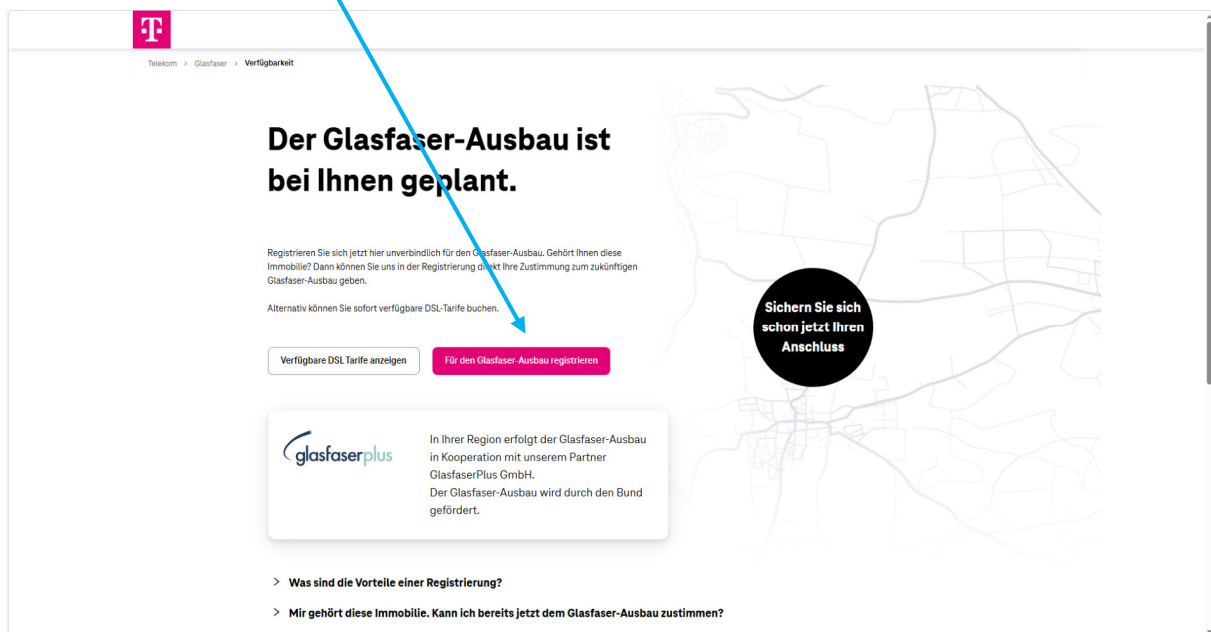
T

Telekom > Glasfaser > Verfügbarkeit

Der Glasfaser-Ausbau ist bei Ihnen geplant.

Registrieren Sie sich jetzt hier unverbindlich für den Glasfaser-Ausbau. Gehört Ihnen diese Immobilie? Dann können Sie uns in der Registrierung direkt Ihre Zustimmung zum zukünftigen Glasfaser-Ausbau geben.

Alternativ können Sie sofort verfügbare DSL-Tarife buchen.

Verfügbare DSL Tarife anzeigen

Für den Glasfaser-Ausbau registrieren

Sichern Sie sich schon jetzt Ihren Anschluss

glasfaserplus

In Ihrer Region erfolgt der Glasfaser-Ausbau in Kooperation mit unserem Partner GlasfaserPlus GmbH.
Der Glasfaser-Ausbau wird durch den Bund gefördert.

> Was sind die Vorteile einer Registrierung?

> Mir gehört diese Immobilie. Kann ich bereits jetzt dem Glasfaser-Ausbau zustimmen?